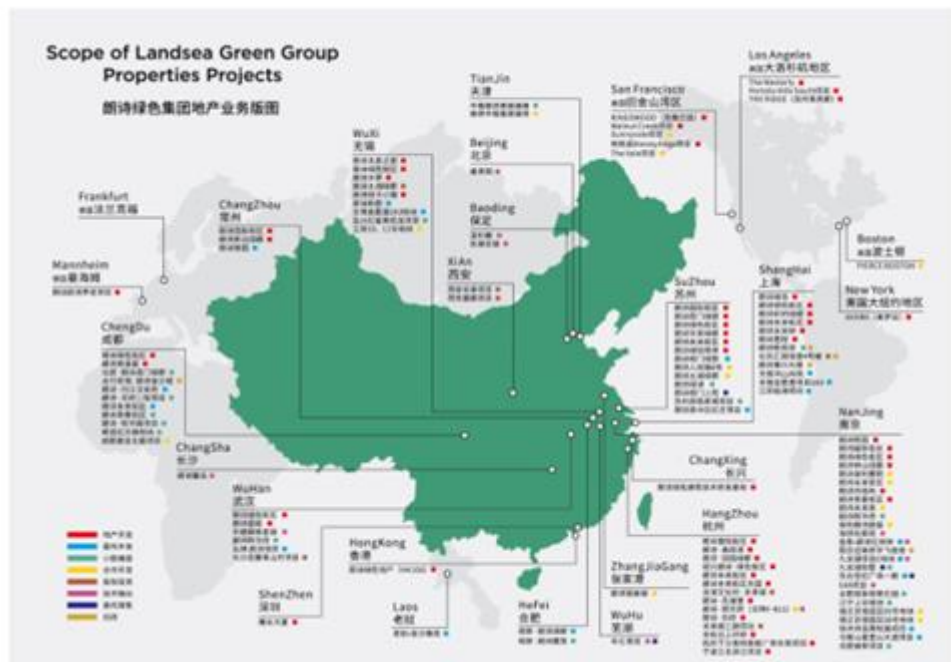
Scope of Landsea Green Group Properties Projects

朗诗绿色集团地产业务版图

Los Angeles
美国大洛杉矶地区

TianJin
天津

San Francisco
美国旧金山湾区

WuXi
无锡

Beijing
北京

Frankfurt
德国法兰克福

ChangZhou
常州

Baoding
保定

Boston
美国波士顿

Mannheim
德国曼海姆

XiAn
西安

New York
美国大纽约地区

SuZhou
苏州

ShangHai
上海

ChengDu
成都

NanJing
南京

ChangSha
长沙

ChangXing
长兴

WuHan
武汉

HangZhou
杭州

HongKong
香港

ShenZhen
深圳

ZhangJiaGang
张家港

Laos
老挝

HeFei
合肥

WuHu
芜湖